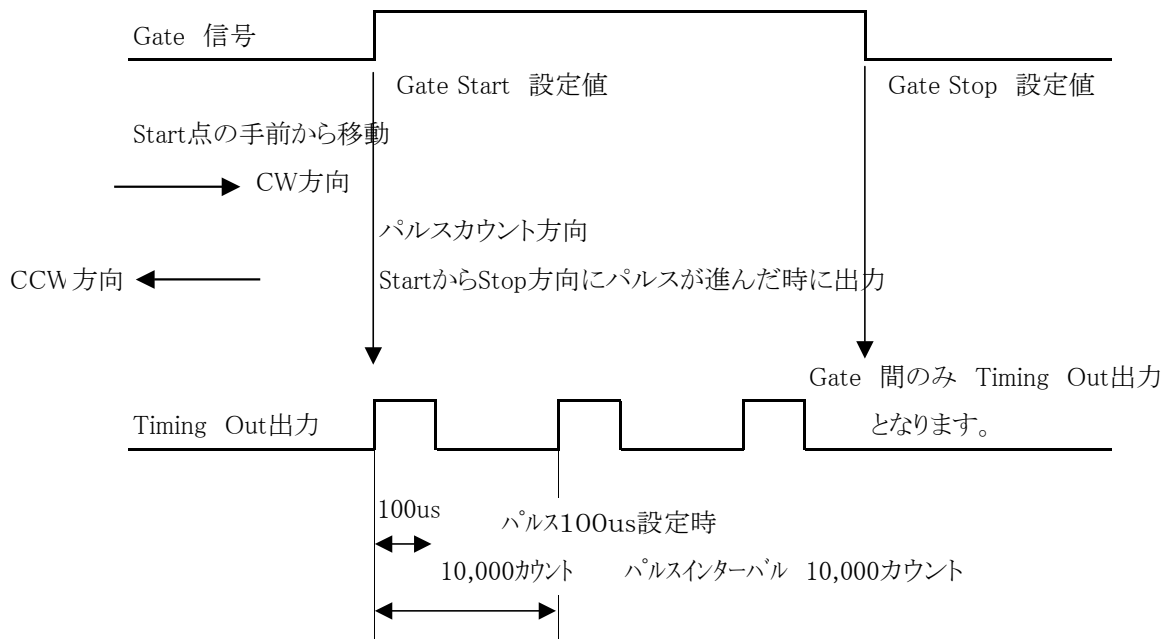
Gate 信号

Gate Start 設定値

Gate Stop 設定値

Start点の手前から移動

CW方向

パルスカウント方向

CCW 方向

StartからStop方向にパルスが進んだ時に出力

Gate 間のみ Timing Out出力となります。

Timing Out出力

100us

パルス100us設定時

10,000カウント

パルスインターバル 10,000カウント